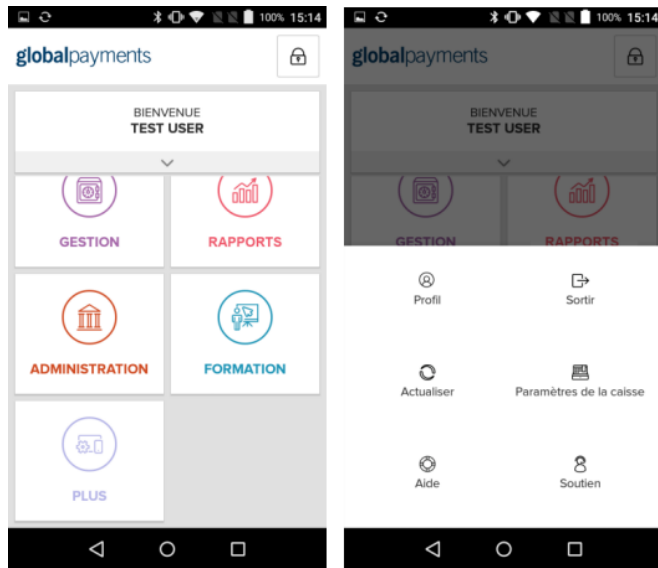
100% 15:14

globalpayments

BIENVENUE
TEST USER

GESTION

RAPPORTS

ADMINISTRATION

FORMATION

PLUS

100% 15:14

globalpayments

BIENVENUE
TEST USER

GESTION

RAPPORTS

Profil

Sortir

Actualiser

Paramètres de la caisse

Aide

Soutien